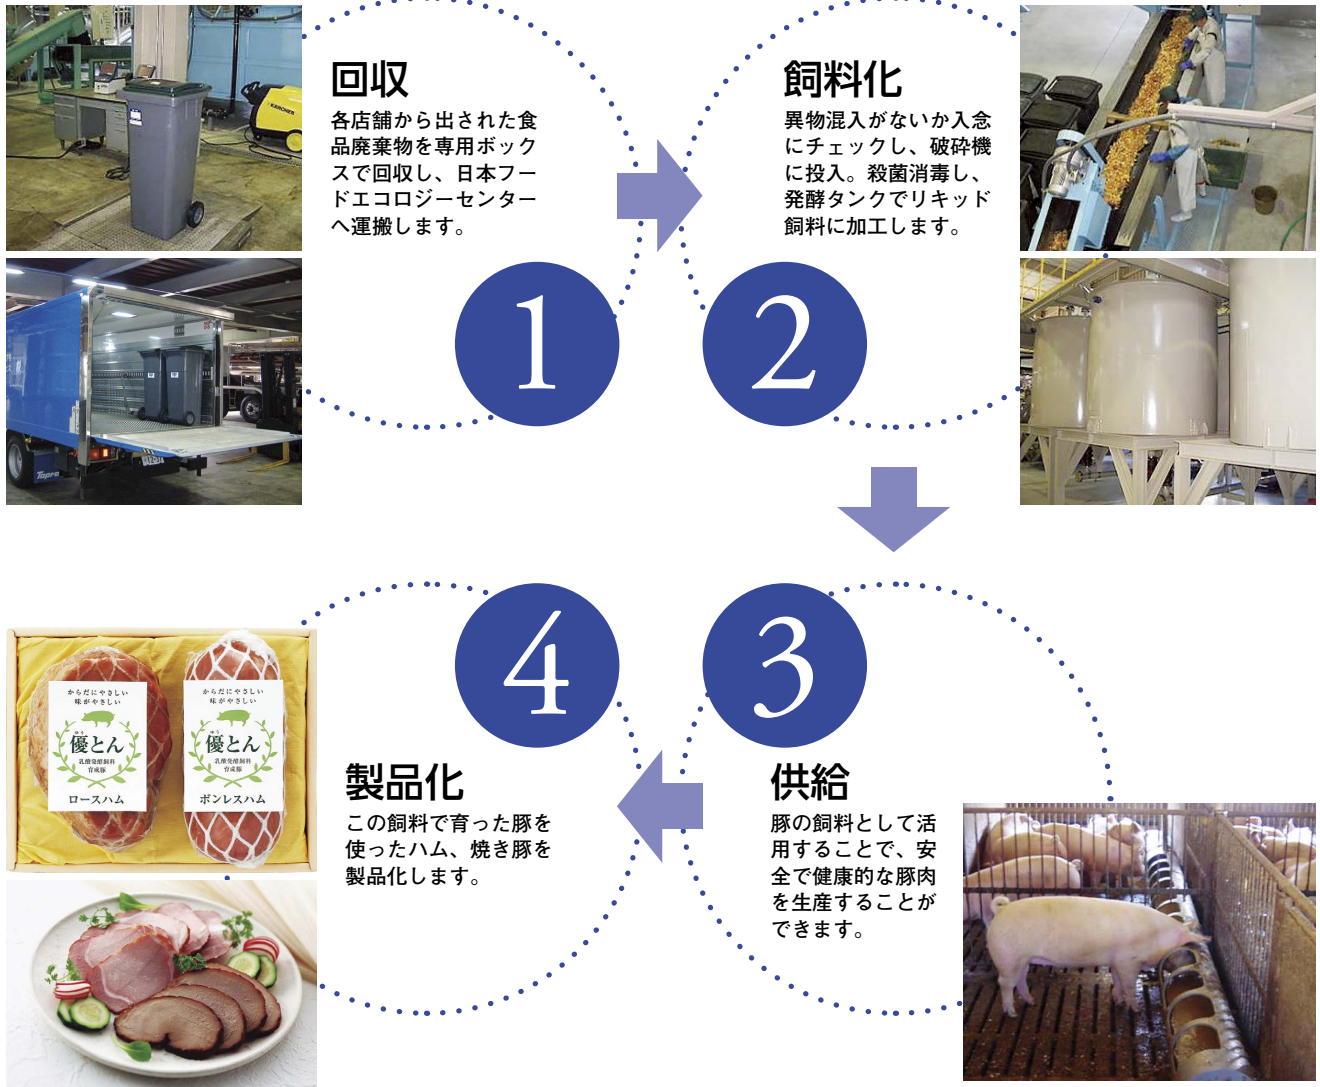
回収
各店舗から出された食品廃棄物を専用ボックスで回収し、日本フードエコロジーセンターへ運搬します。

1

飼料化
異物混入がないか入念にチェックし、破砕機に投入。殺菌消毒し、発酵タンクでリキッド飼料に加工します。

2

3

供給
豚の飼料として活用することで、安全で健康的な豚肉を生産することができます。

4

製品化
この飼料で育った豚を使ったハム、焼き豚を製品化します。

からだにやさしい
味がやさしい
優とん
乳酸発酵飼料
育成豚
ロースハム

からだにやさしい
味がやさしい
優とん
乳酸発酵飼料
育成豚
ボンレスハム